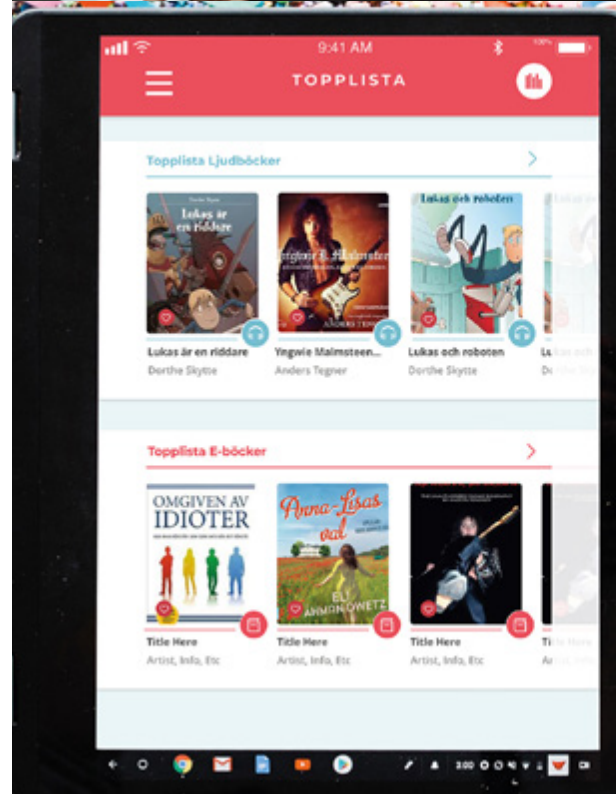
9:41 AM
100%

TOPPLISTA

Topplista Ljudböcker

Lukas är en riddare

Yngwie Malmsteen

Lukas och roboten

Lukas är en riddare
Dorthe Skytte

Yngwie Malmsteen...
Anders Tegner

Lukas och roboten
Dorthe Skytte

Lu
De

Topplista E-böcker

OMGIVEN AV IDIOTER

Anna-Lisas val

ELI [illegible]

Title Here
Artist, Info, Etc

Title Here
Artist, Info, Etc

Title Here
Artist, Info, Etc

Ti
Ar

3:00